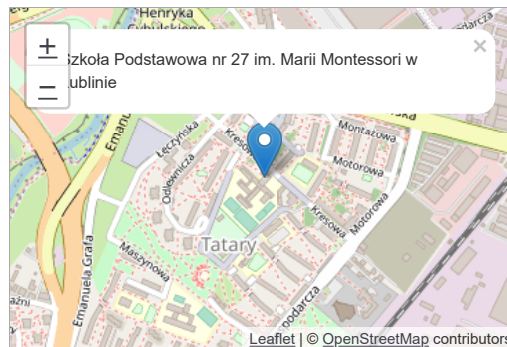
+
−
Szkoła Podstawowa nr 27 im. Marii Montessori w Lublinie
×
Henryka
Łęczyńska
Odlewnicza
Kresowa
Montażowa
Motorowa
Kresowa
Motorowa
Tatary
Maszynowa
Emanuela Grala
Emanuela
Gospodarcza
Leaflet | © OpenStreetMap contributors